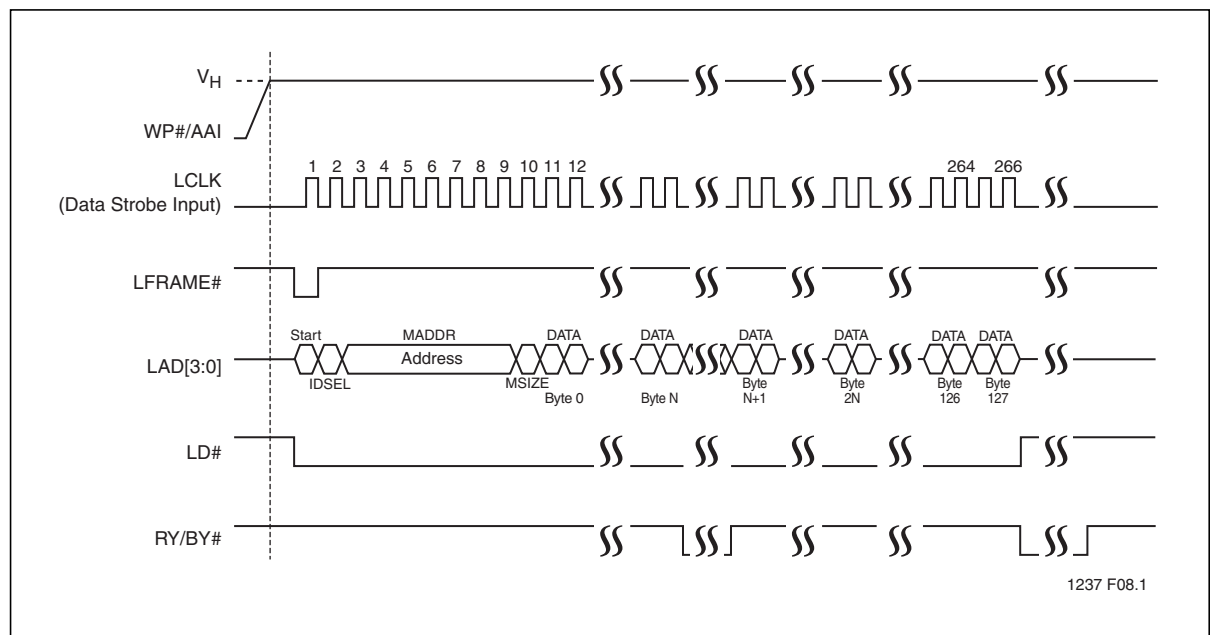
$V_H$

WP#/AAI

1 2 3 4 5 6 7 8 9 10 11 12

264 266

LCLK (Data Strobe Input)

LFRAME#

Start

MADDR

DATA

DATA

DATA

DATA

DATA DATA

LAD[3:0]

Address

IDSEL

MSIZE

Byte 0

Byte N

Byte N+1

Byte 2N

Byte 126

Byte 127

LD#

RY/BY#

1237 F08.1